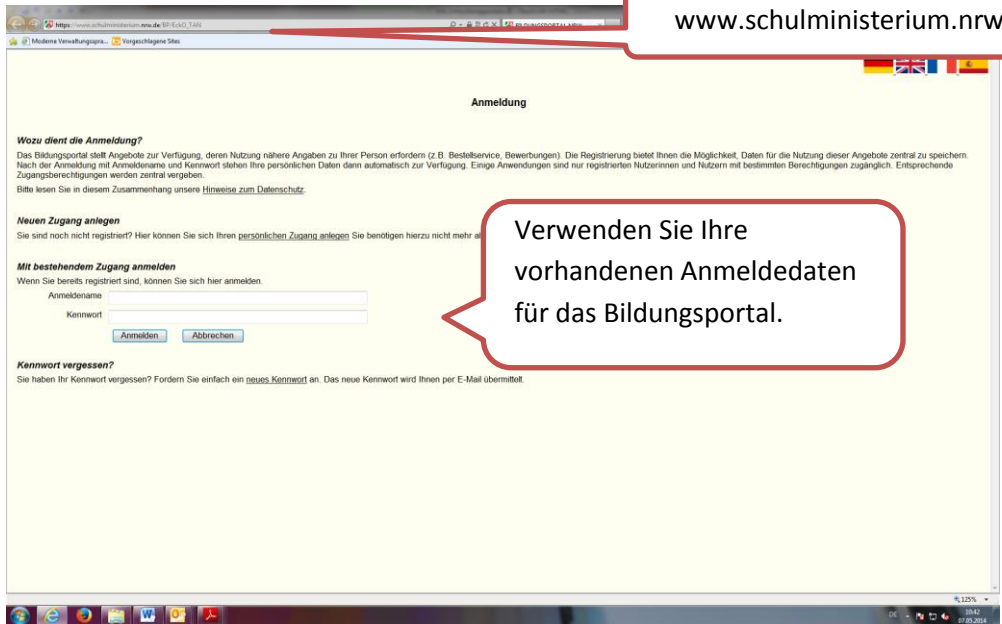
https://www.schulministerium.nrw.de/BP/EckO_TAN

BILDUNGSPORTAL NRW

Moderne Verwaltungsspra... Vorgeschlagene Sites

www.schulministerium.nrw

Anmeldung

Wozu dient die Anmeldung?

Das Bildungsportal stellt Angebote zur Verfügung, deren Nutzung nähere Angaben zu Ihrer Person erfordern (z.B. Bestellservice, Bewerbungen). Die Registrierung bietet Ihnen die Möglichkeit, Daten für die Nutzung dieser Angebote zentral zu speichern. Nach der Anmeldung mit Anmeldename und Kennwort stehen Ihre persönlichen Daten dann automatisch zur Verfügung. Einige Anwendungen sind nur registrierten Nutzerinnen und Nutzern mit bestimmten Berechtigungen zugänglich. Entsprechende Zugangsberechtigungen werden zentral vergeben.

Bitte lesen Sie in diesem Zusammenhang unsere Hinweise zum Datenschutz.

Neuen Zugang anlegen

Sie sind noch nicht registriert? Hier können Sie sich Ihren persönlichen Zugang anlegen Sie benötigen hierzu nicht mehr al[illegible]

Mit bestehendem Zugang anmelden

Wenn Sie bereits registriert sind, können Sie sich hier anmelden.

Anmeldename

Kennwort

Anmelden Abbrechen

Verwenden Sie Ihre vorhandenen Anmeldedaten für das Bildungsportal.

Kennwort vergessen?

Sie haben Ihr Kennwort vergessen? Fordern Sie einfach ein neues Kennwort an. Das neue Kennwort wird Ihnen per E-Mail übermittelt.

125%

10:42
07.05.2014